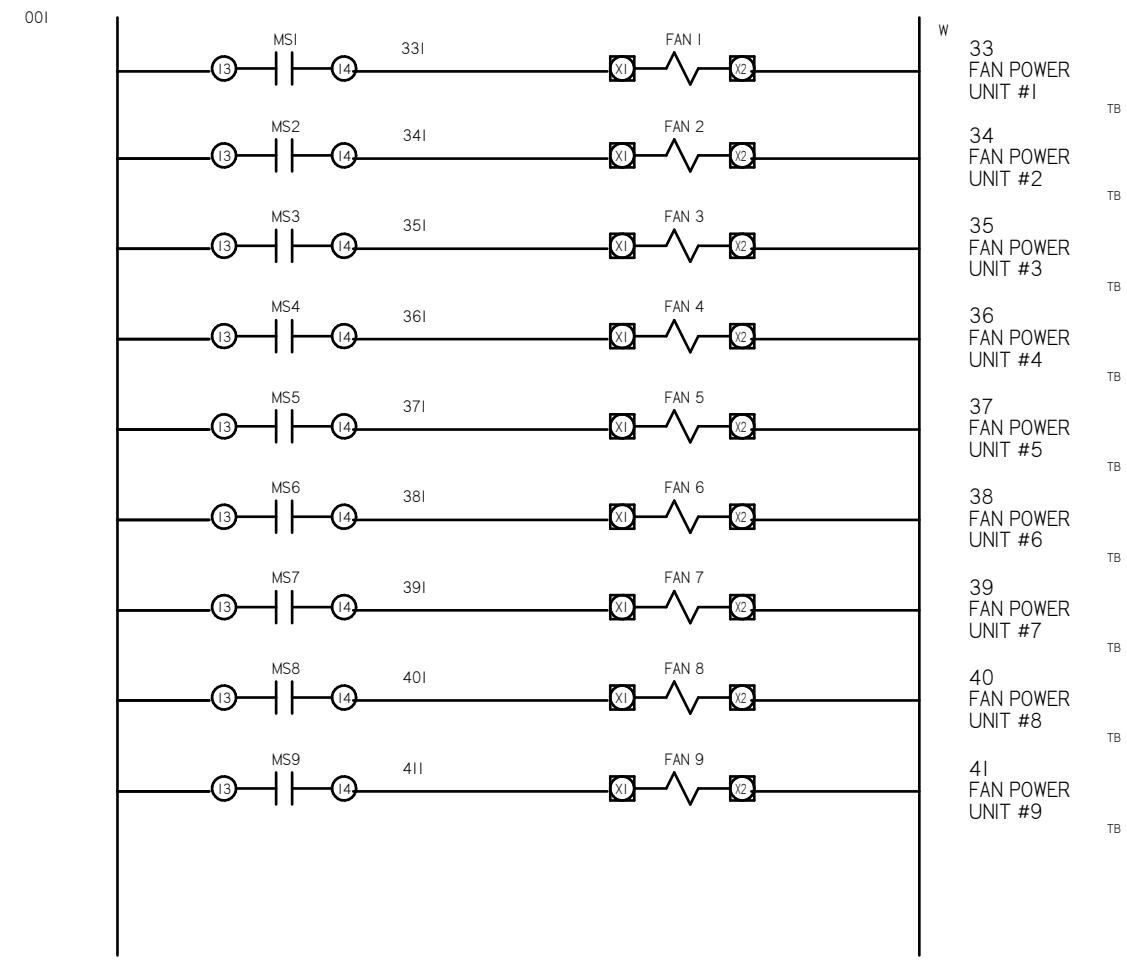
001

MS1 13 14 331 FAN 1 X1 X2

W

33 FAN POWER UNIT #1

TB

MS2 13 14 341 FAN 2 X1 X2

34 FAN POWER UNIT #2

TB

MS3 13 14 351 FAN 3 X1 X2

35 FAN POWER UNIT #3

TB

MS4 13 14 361 FAN 4 X1 X2

36 FAN POWER UNIT #4

TB

MS5 13 14 371 FAN 5 X1 X2

37 FAN POWER UNIT #5

TB

MS6 13 14 381 FAN 6 X1 X2

38 FAN POWER UNIT #6

TB

MS7 13 14 391 FAN 7 X1 X2

39 FAN POWER UNIT #7

TB

MS8 13 14 401 FAN 8 X1 X2

40 FAN POWER UNIT #8

TB

MS9 13 14 411 FAN 9 X1 X2

41 FAN POWER UNIT #9

TB